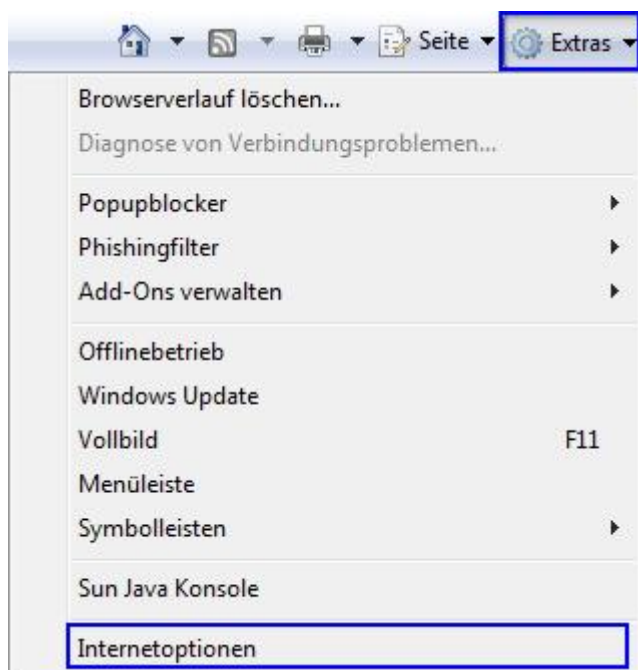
Seite Extras

Browserverlauf löschen...
Diagnose von Verbindungsproblemen...

Popupblocker
Phishingfilter
Add-Ons verwalten

Offlinebetrieb
Windows Update
Vollbild F11
Menüleiste
Symbolleisten

Sun Java Konsole

Internetoptionen